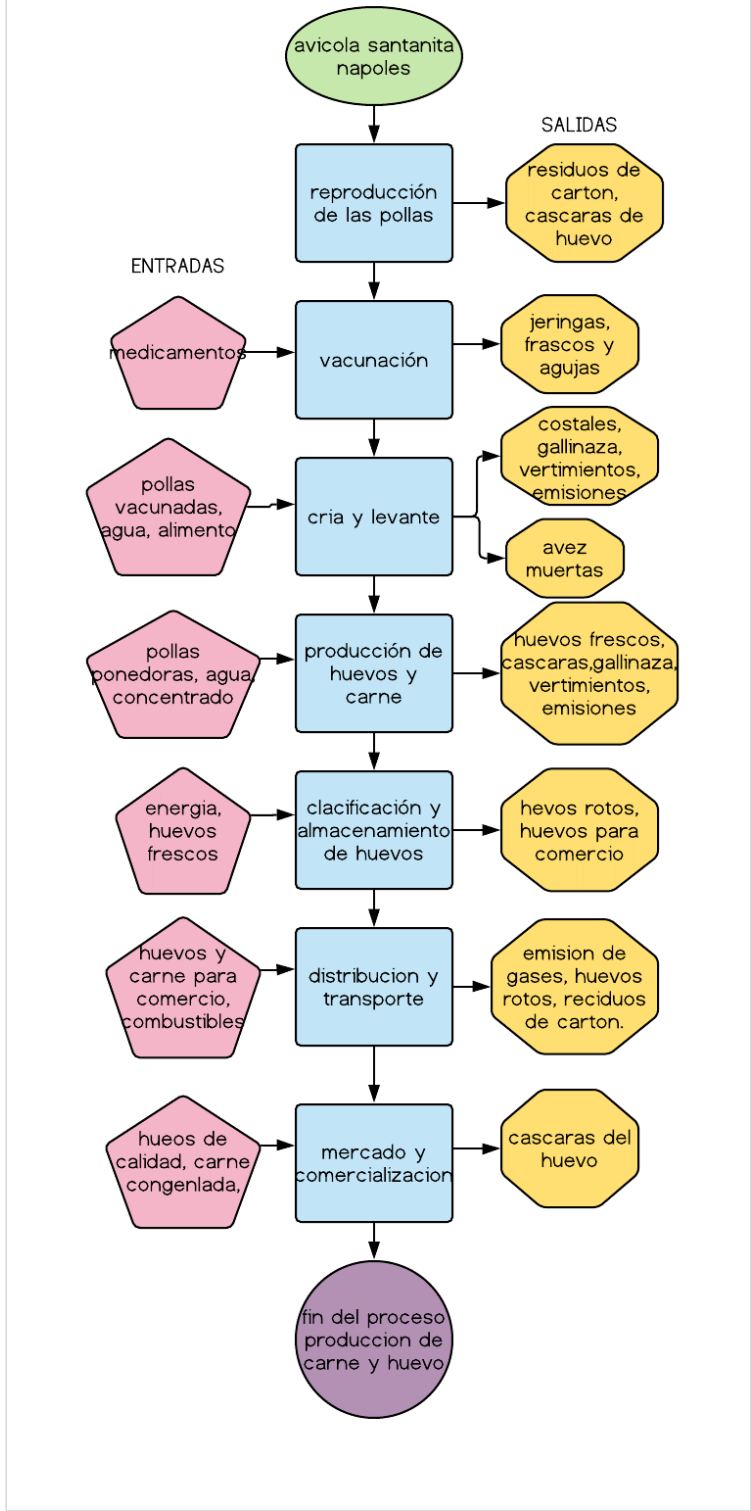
avicola santanita napoles

SALIDAS

reproducción de las pollas

residuos de carton, cascaras de huevo

ENTRADAS

medicamentos

vacunación

jeringas, frascos y agujas

pollas vacunadas, agua, alimento

cria y levante

costales, gallinaza, vertimientos, emisiones

avez muertas

pollas ponedoras, agua, concentrado

producción de huevos y carne

huevos frescos, cascaras,gallinaza, vertimientos, emisiones

energia, huevos frescos

clacificación y almacenamiento de huevos

hevos rotos, huevos para comercio

huevos y carne para comercio, combustibles

distribucion y transporte

emision de gases, huevos rotos, reciduos de carton.

hueos de calidad, carne congenlada,

mercado y comercializacion

cascaras del huevo

fin del proceso produccion de carne y huevo